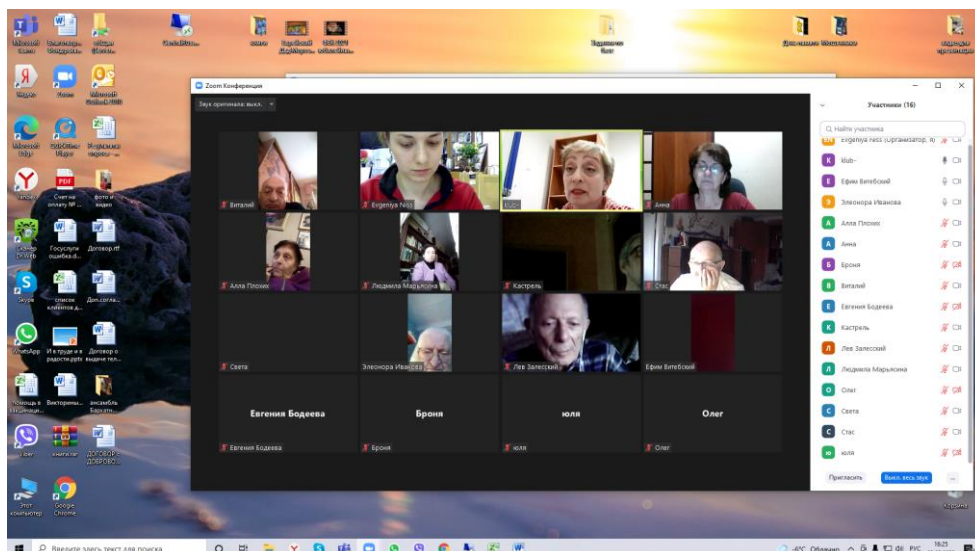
Zoom Конференция

Звук оригинала: выкл.

Виталий
Evgeniya Ness
klub-
Анна
Алла Плохих
Людмила Марьясина
Кастрель
Стас
Света
Элеонора Иванова
Лев Залесский
Ефим Витебский

Евгения Бодеева
Броня
юля
Олег

Евгения Бодеева
Броня
юля
Олег

Участники (16)

Найти участника

Evgeniya Ness (Организатор, я)
klub-
Ефим Витебский
Элеонора Иванова
Алла Плохих
Анна
Броня
Виталий
Евгения Бодеева
Кастрель
Лев Залесский
Людмила Марьясина
Олег
Света
Стас
юля

Пригласить
Выкл. весь звук
...

Microsoft Teams
Skype
Google Chrome
Этот компьютер
Корзина
WhatsApp
Viber
Яндекс
Zoom
Счет на оплату
Госуслуги
Договор
список клиентов
Викторины
ансамбль
книги
ДОГОВОР

Введите здесь текст для поиска
-6°C Облачно
РУС
16:25